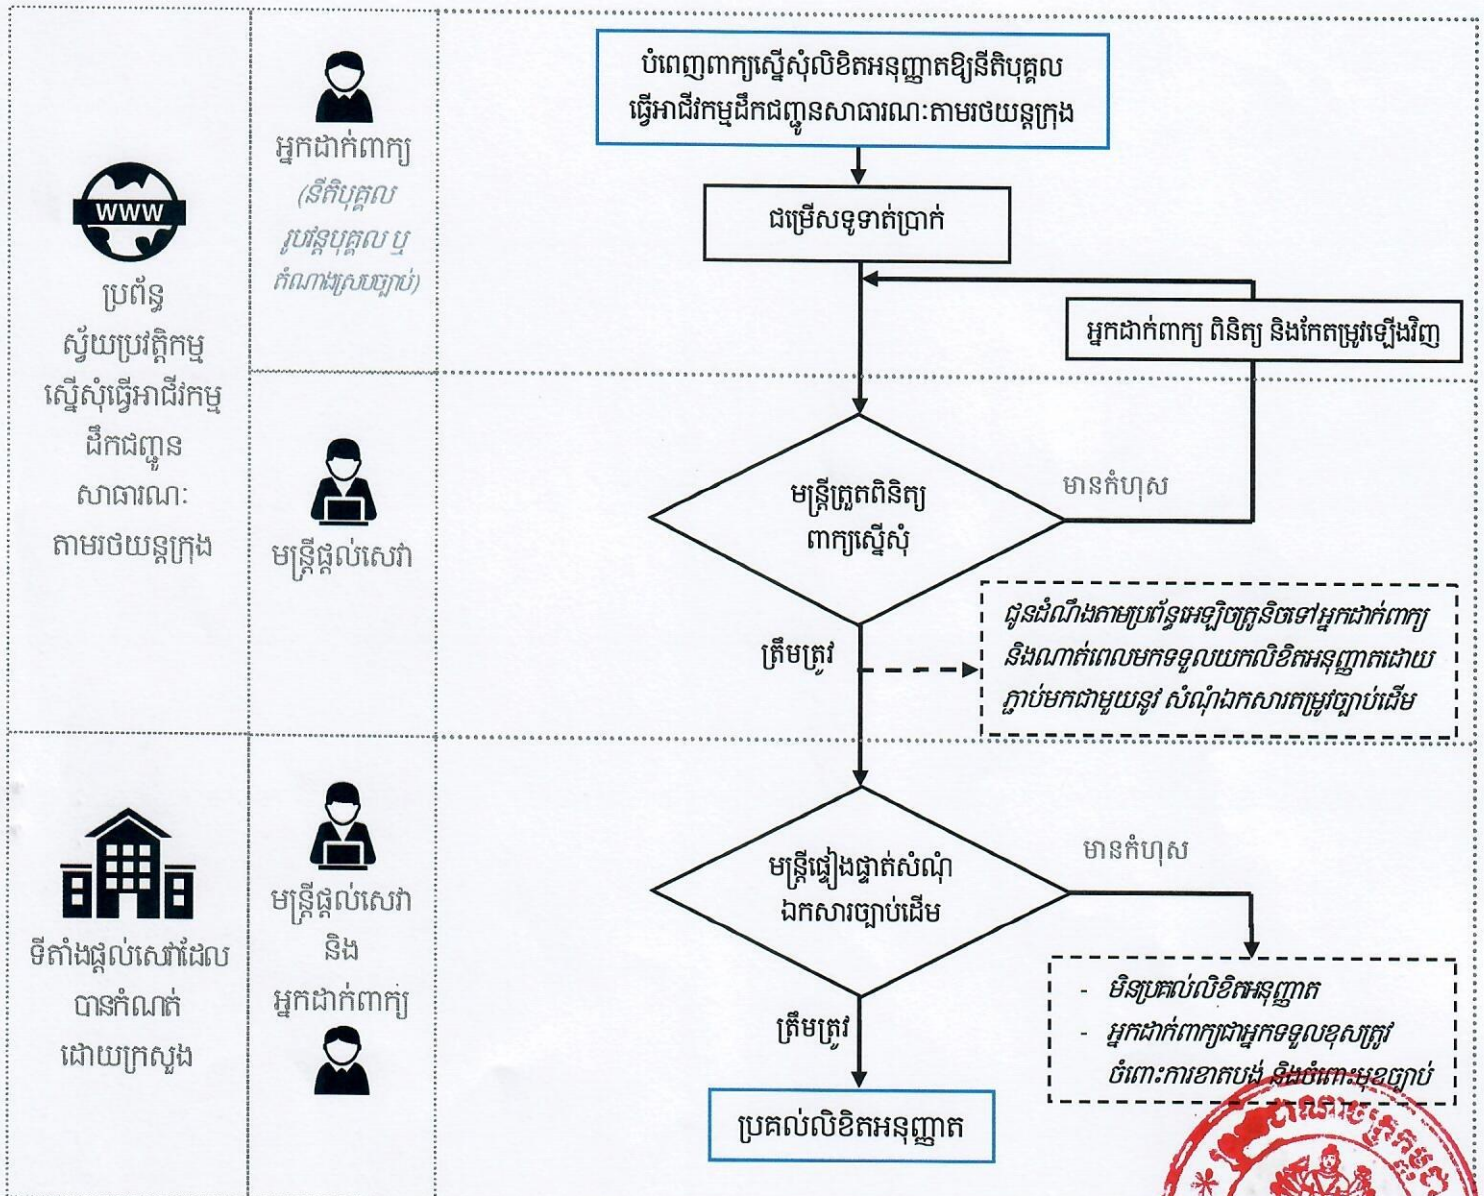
WWW

ប្រព័ន្ធស្វ័យប្រវត្តិកម្មស្នើសុំធ្វើអាជីវកម្មដឹកជញ្ជូនសាធារណៈតាមរថយន្តក្រុង

អ្នកដាក់ពាក្យ

(នីតិបុគ្គល រូបវន្តបុគ្គល ឬ តំណាងស្របច្បាប់)

បំពេញពាក្យស្នើសុំលិខិតអនុញ្ញាតឱ្យនីតិបុគ្គលធ្វើអាជីវកម្មដឹកជញ្ជូនសាធារណៈតាមរថយន្តក្រុង

ជម្រើសទូទាត់ប្រាក់

អ្នកដាក់ពាក្យ ពិនិត្យ និងកែតម្រូវឡើងវិញ

មន្ត្រីផ្តល់សេវា

មន្ត្រីត្រួតពិនិត្យពាក្យស្នើសុំ

មានកំហុស

ត្រឹមត្រូវ

ជូនដំណឹងតាមប្រព័ន្ធអេឡិចត្រូនិចទៅអ្នកដាក់ពាក្យ និងណាត់ពេលមកទទួលយកលិខិតអនុញ្ញាតដោយភ្ជាប់មកជាមួយនូវ សំណុំឯកសារតម្រូវច្បាប់ដើម

ទីតាំងផ្តល់សេវាដែលបានកំណត់ដោយក្រសួង

មន្ត្រីផ្តល់សេវា និង អ្នកដាក់ពាក្យ

មន្ត្រីផ្ទៀងផ្ទាត់សំណុំឯកសារច្បាប់ដើម

មានកំហុស

- មិនប្រគល់លិខិតអនុញ្ញាត
- អ្នកដាក់ពាក្យជាអ្នកទទួលខុសត្រូវចំពោះការខាតបង់ និងចំពោះមុខច្បាប់

ត្រឹមត្រូវ

ប្រគល់លិខិតអនុញ្ញាត